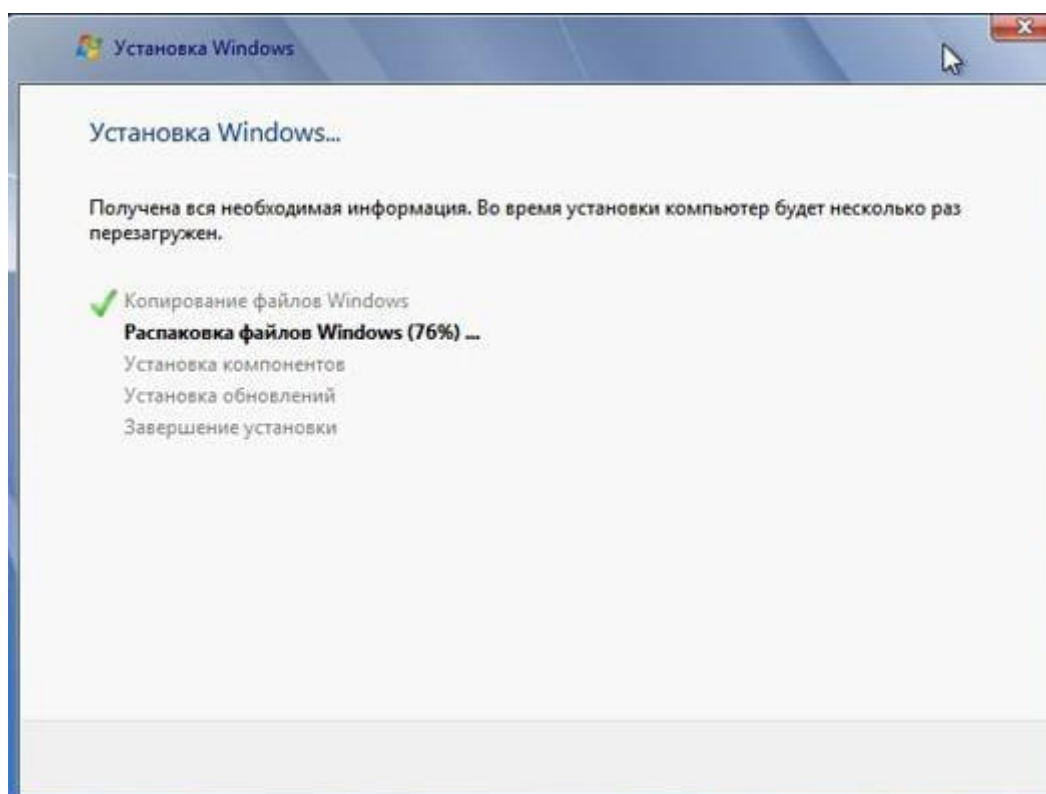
Установка Windows

Установка Windows...

Получена вся необходимая информация. Во время установки компьютер будет несколько раз перезагружен.

Копирование файлов Windows
Распаковка файлов Windows (76%) ...
Установка компонентов
Установка обновлений
Завершение установки